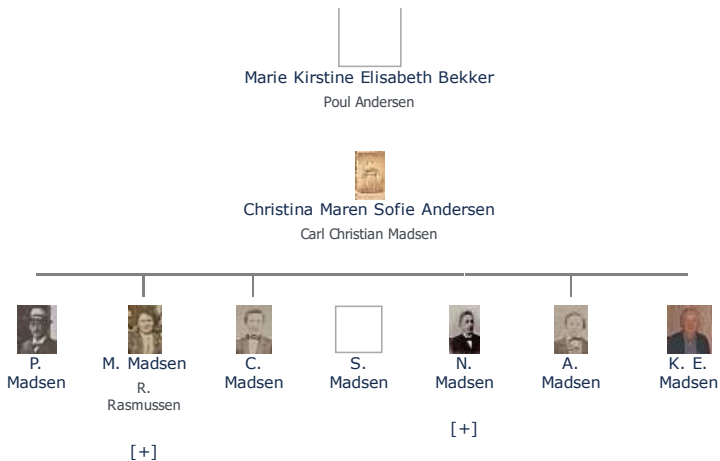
Marie Kirstine Elisabeth Bekker
Poul Andersen

Christina Maren Sofie Andersen
Carl Christian Madsen

P. Madsen

M. Madsen
R. Rasmussen
[+]

C. Madsen

S. Madsen

N. Madsen
[+]

A. Madsen

K. E. Madsen